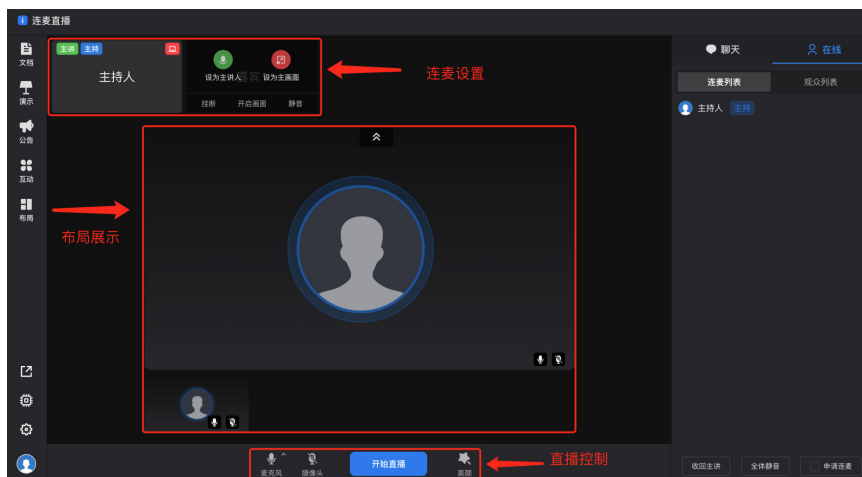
连麦直播

文档
演示
公告
互动
布局

主讲 主持
主持人
设为主讲人 设为主画面
挂断 开启画面 静音

连麦设置

布局展示

直播控制

麦克风 摄像头 开始直播 美颜

聊天 在线
连麦列表 观众列表
主持人 主持

收回主讲 全体静音 申请连麦